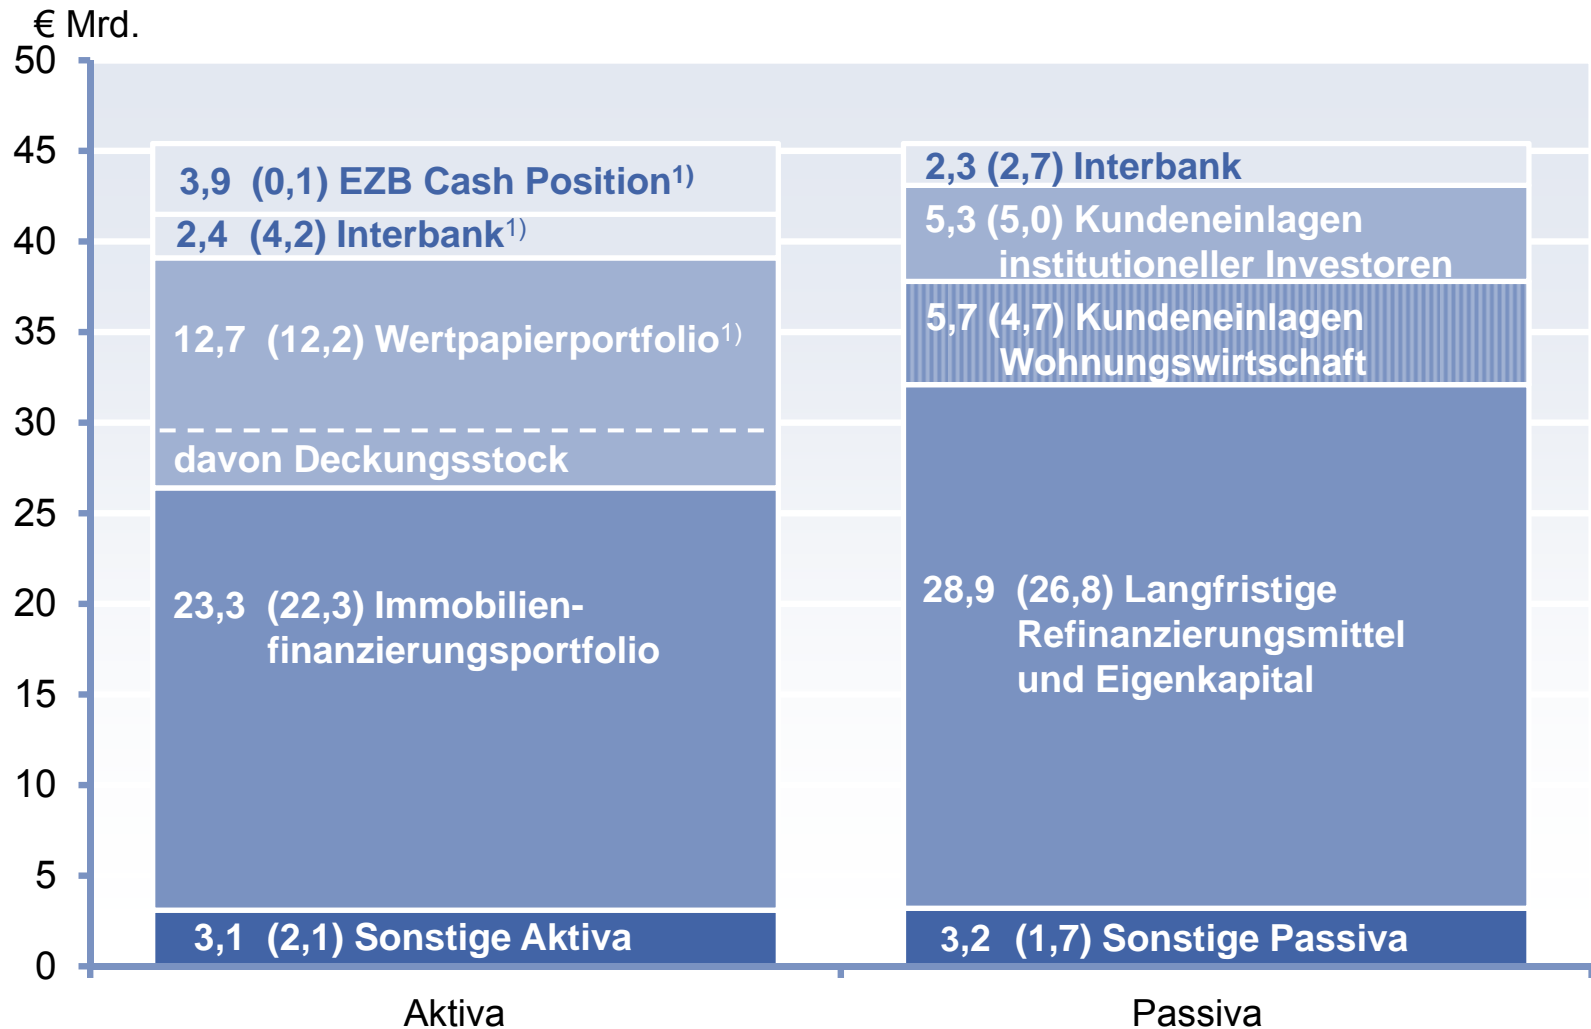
€ Mrd.

50
45
40
35
30
25
20
15
10
5
0

3,9 (0,1) EZB Cash Position$^{1)}$
2,4 (4,2) Interbank$^{1)}$
12,7 (12,2) Wertpapierportfolio$^{1)}$
davon Deckungsstock
23,3 (22,3) Immobilienfinanzierungsportfolio
3,1 (2,1) Sonstige Aktiva

2,3 (2,7) Interbank
5,3 (5,0) Kundeneinlagen institutioneller Investoren
5,7 (4,7) Kundeneinlagen Wohnungswirtschaft
28,9 (26,8) Langfristige Refinanzierungsmittel und Eigenkapital
3,2 (1,7) Sonstige Passiva

Aktiva
Passiva